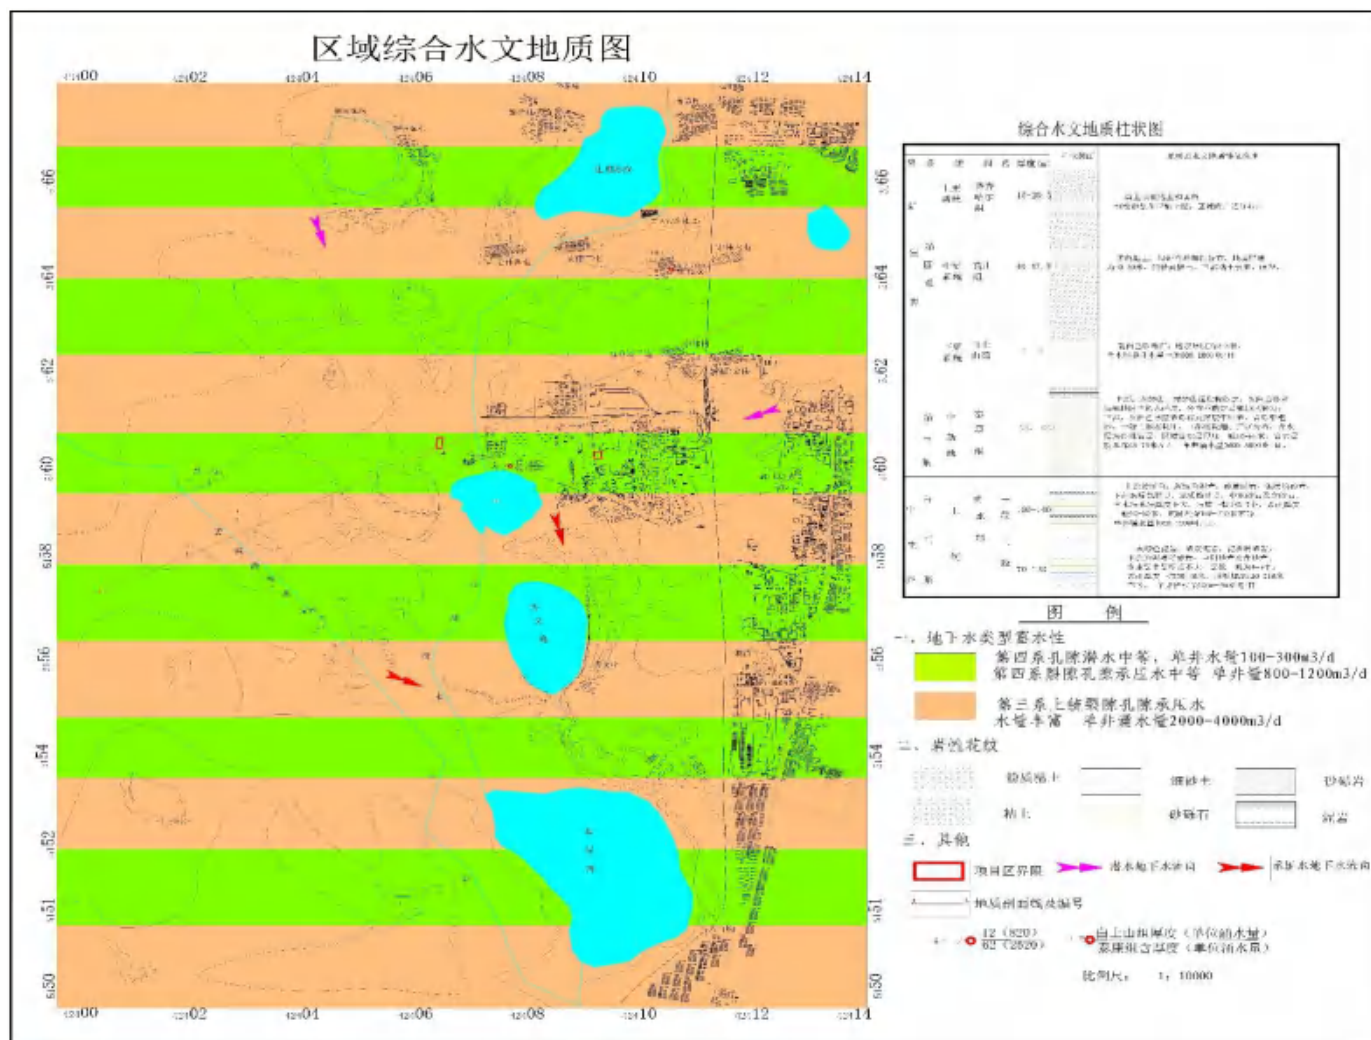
区域综合水文地质图

综合水文地质柱状图

图 例

一、地下水类型富水性

第四系孔隙潜水中等，单井水量100-300m3/d
第四系裂隙孔隙承压水中等 单井量800-1200m3/d

第三系上统裂隙孔隙承压水
水量丰富 单井涌水量2000-4000m3/d

二、岩性花纹

粉质黏土 细砂土 砂砾岩
粘土 砂砾石 泥岩

三、其他

项目区界限 潜水地下水流向 承压水地下水流向

地质剖面线及编号

12 (820)
62 (2520)
自上山组厚度（单位涌水量）
泰康组含水层厚度（单位涌水量）

比例尺： 1：10000